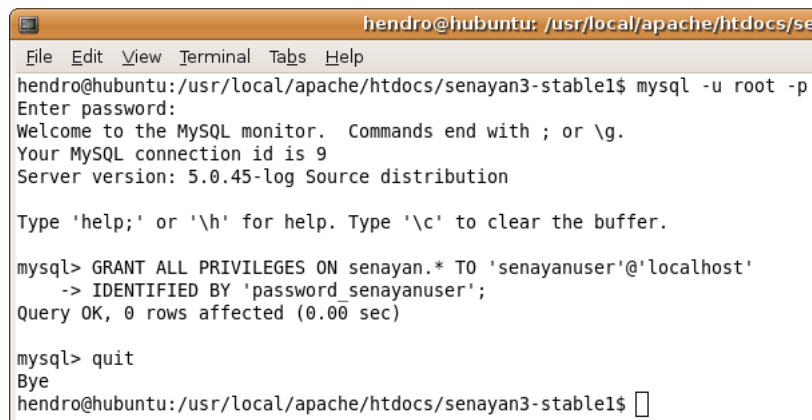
hendro@hubuntu: /usr/local/apache/htdocs/se

File Edit View Terminal Tabs Help

hendro@hubuntu:/usr/local/apache/htdocs/senayan3-stable1$ mysql -u root -p
Enter password:
Welcome to the MySQL monitor. Commands end with ; or \g.
Your MySQL connection id is 9
Server version: 5.0.45-log Source distribution

Type 'help;' or '\h' for help. Type '\c' to clear the buffer.

mysql> GRANT ALL PRIVILEGES ON senayan.* TO 'senayanuser'@'localhost'
-> IDENTIFIED BY 'password_senayanuser';
Query OK, 0 rows affected (0.00 sec)

mysql> quit
Bye
hendro@hubuntu:/usr/local/apache/htdocs/senayan3-stable1$